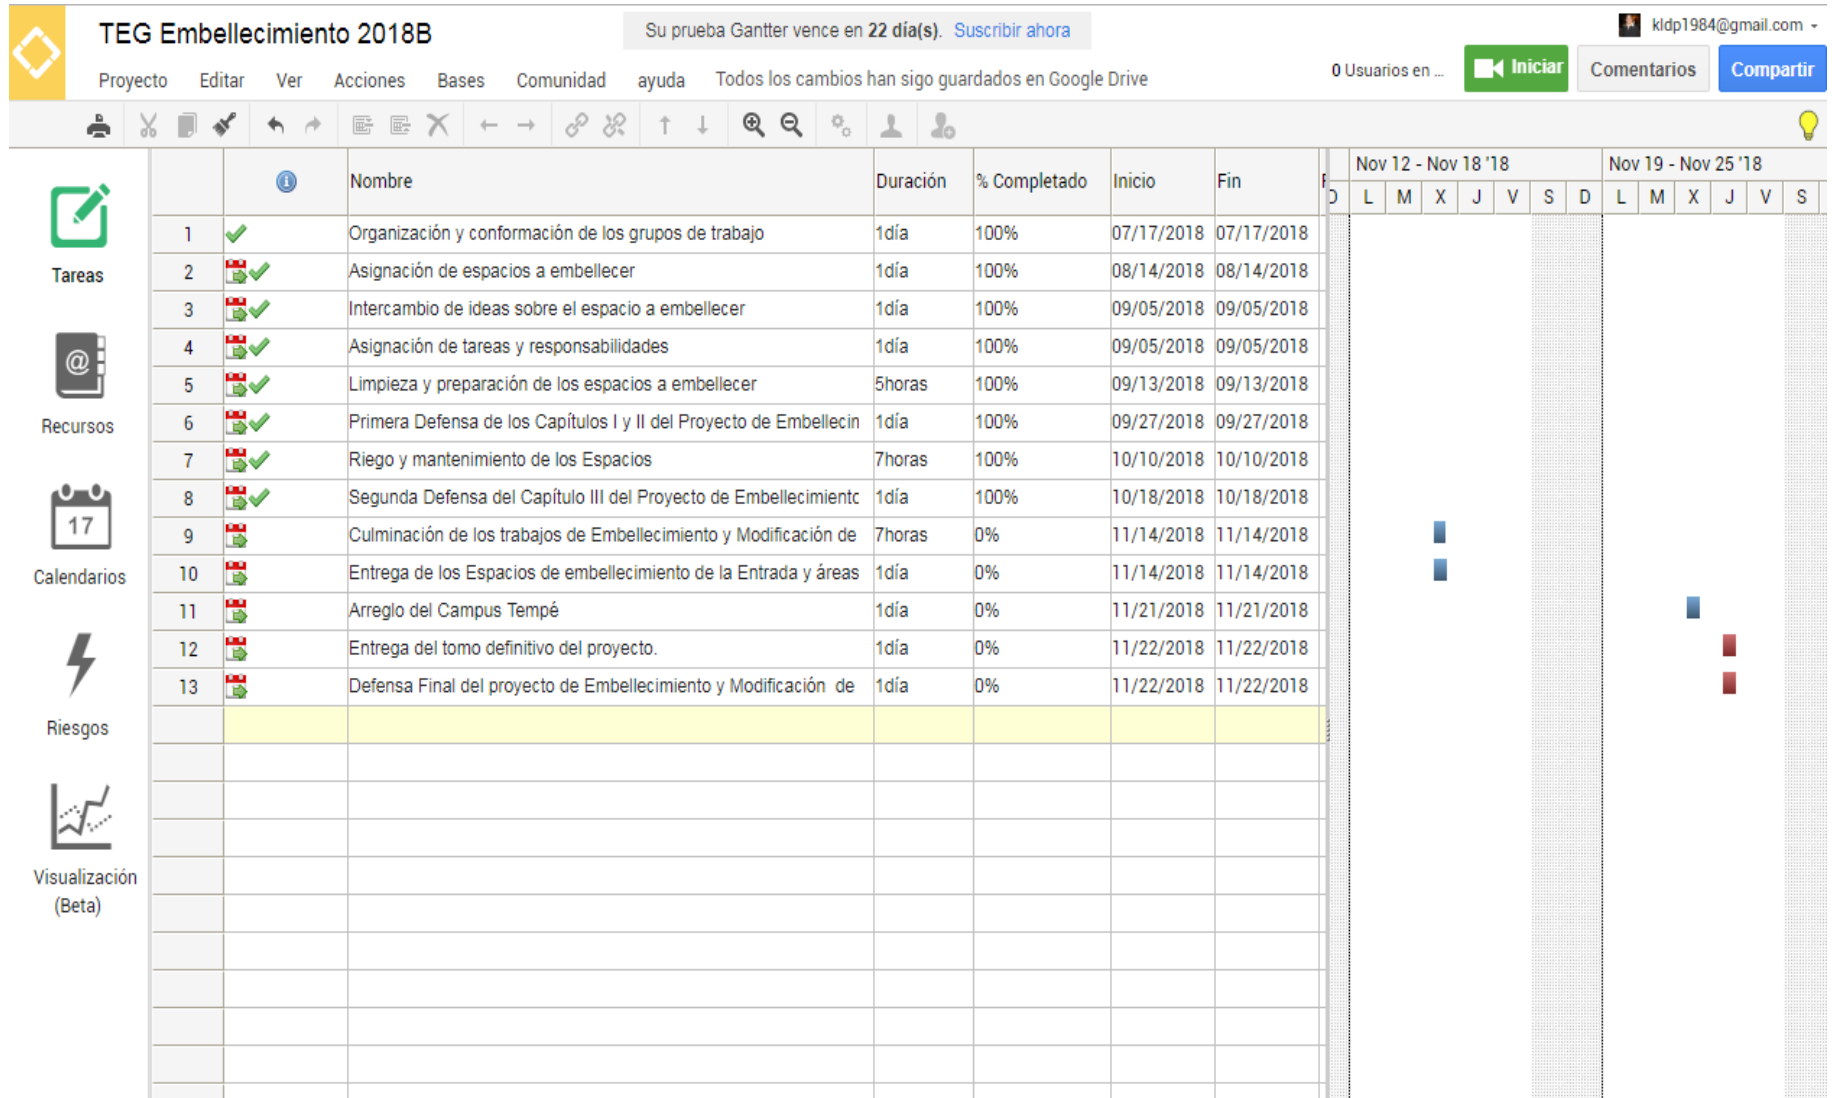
TEG Embellecimiento 2018B

Su prueba Gantter vence en 22 día(s). Suscribir ahora

kldp1984@gmail.com

Proyecto Editar Ver Acciones Bases Comunidad ayuda Todos los cambios han sigo guardados en Google Drive

0 Usuarios en ... Iniciar Comentarios Compartir

Tareas

Recursos

17
Calendarios

Riesgos

Visualización (Beta)

| | | Nombre | Duración | % Completado | Inicio | Fin |
|---|---|---|---|---|---|---|
| 1 | | Organización y conformación de los grupos de trabajo | 1día | 100% | 07/17/2018 | 07/17/2018 |
| 2 | | Asignación de espacios a embellecer | 1día | 100% | 08/14/2018 | 08/14/2018 |
| 3 | | Intercambio de ideas sobre el espacio a embellecer | 1día | 100% | 09/05/2018 | 09/05/2018 |
| 4 | | Asignación de tareas y responsabilidades | 1día | 100% | 09/05/2018 | 09/05/2018 |
| 5 | | Limpieza y preparación de los espacios a embellecer | 5horas | 100% | 09/13/2018 | 09/13/2018 |
| 6 | | Primera Defensa de los Capítulos I y II del Proyecto de Embellecin | 1día | 100% | 09/27/2018 | 09/27/2018 |
| 7 | | Riego y mantenimiento de los Espacios | 7horas | 100% | 10/10/2018 | 10/10/2018 |
| 8 | | Segunda Defensa del Capítulo III del Proyecto de Embellecimientc | 1día | 100% | 10/18/2018 | 10/18/2018 |
| 9 | | Culminación de los trabajos de Embellecimiento y Modificación de | 7horas | 0% | 11/14/2018 | 11/14/2018 |
| 10 | | Entrega de los Espacios de embellecimiento de la Entrada y áreas | 1día | 0% | 11/14/2018 | 11/14/2018 |
| 11 | | Arreglo del Campus Tempé | 1día | 0% | 11/21/2018 | 11/21/2018 |
| 12 | | Entrega del tomo definitivo del proyecto. | 1día | 0% | 11/22/2018 | 11/22/2018 |
| 13 | | Defensa Final del proyecto de Embellecimiento y Modificación de | 1día | 0% | 11/22/2018 | 11/22/2018 |

Nov 12 - Nov 18 '18
D L M X J V S D
Nov 19 - Nov 25 '18
L M X J V S